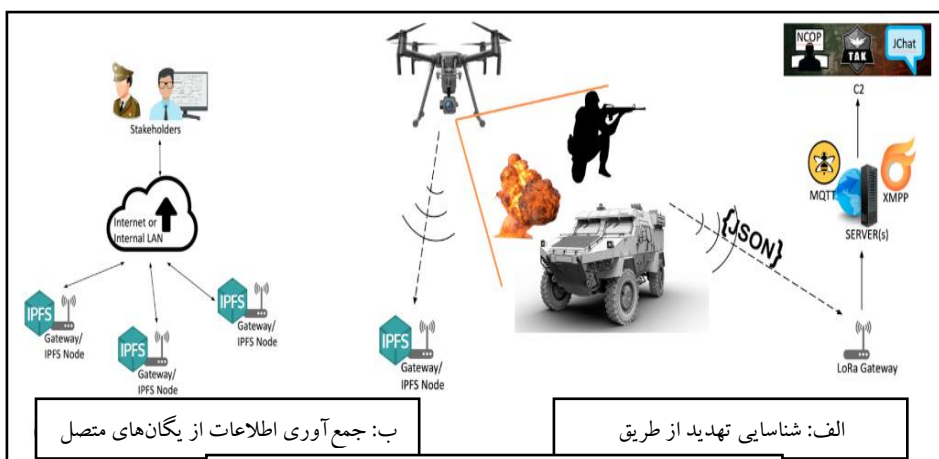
NCOP
TAK
JChat
C2
MQTT
XMPP
SERVER(s)
Stakeholders
Internet or Internal LAN
IPFS
Gateway/ IPFS Node
IPFS
Gateway/ IPFS Node
IPFS
Gateway/ IPFS Node
IPFS
Gateway/ IPFS Node
{JSON}
LoRa Gateway

ب: جمع‌آوری اطلاعات از یگان‌های متصل

الف: شناسایی تهدید از طریق